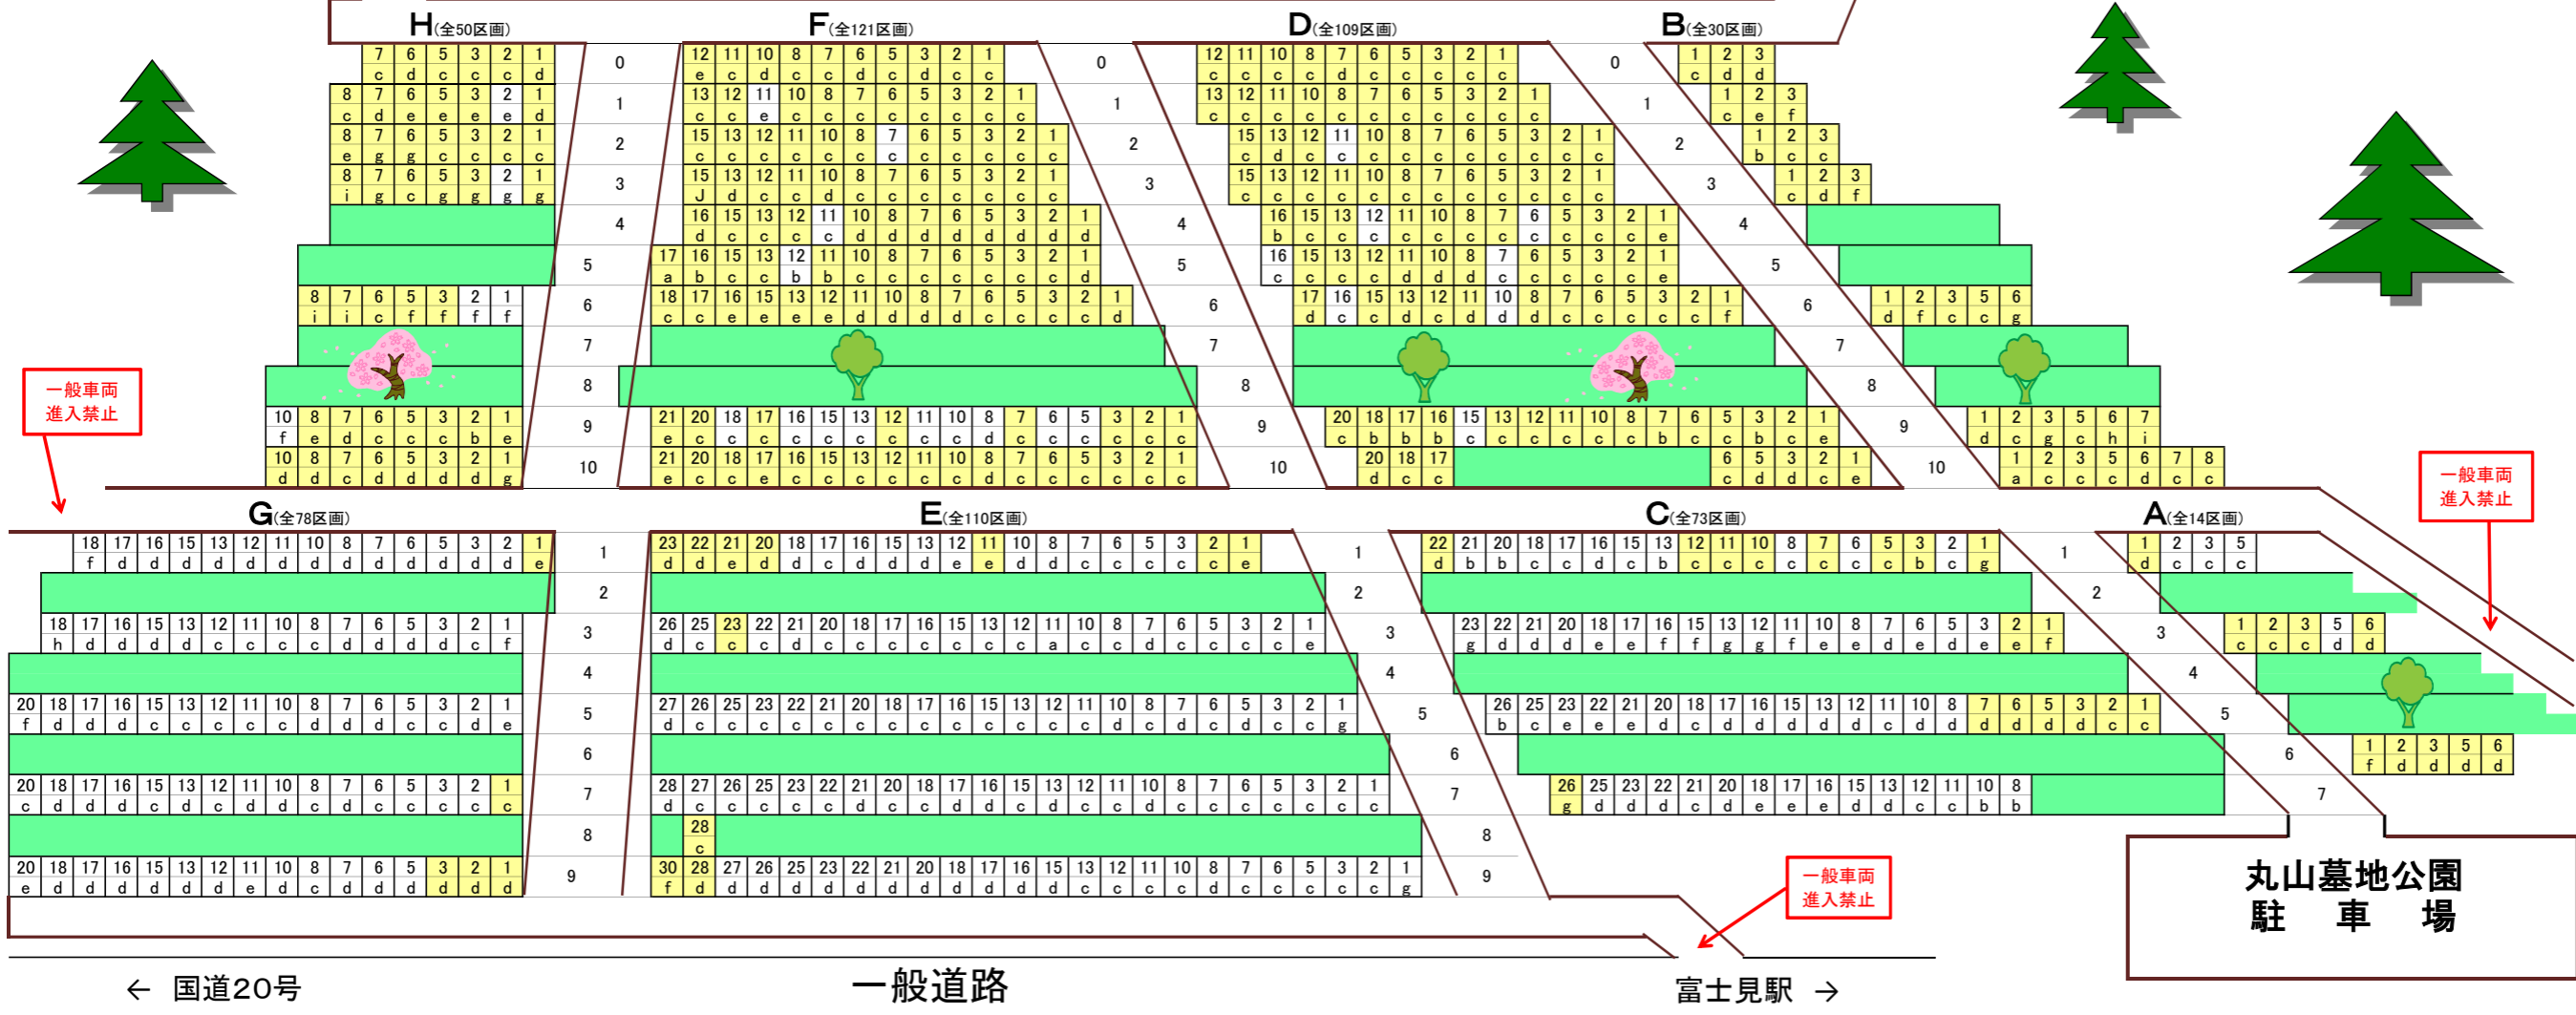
H(全50区画)
F(全121区画)
D(全109区画)
B(全30区画)
G(全78区画)
E(全110区画)
C(全73区画)
A(全14区画)

一般車両
進入禁止

一般車両
進入禁止

一般車両
進入禁止

丸山墓地公園
駐　車　場

← 国道20号
一般道路
富士見駅 →